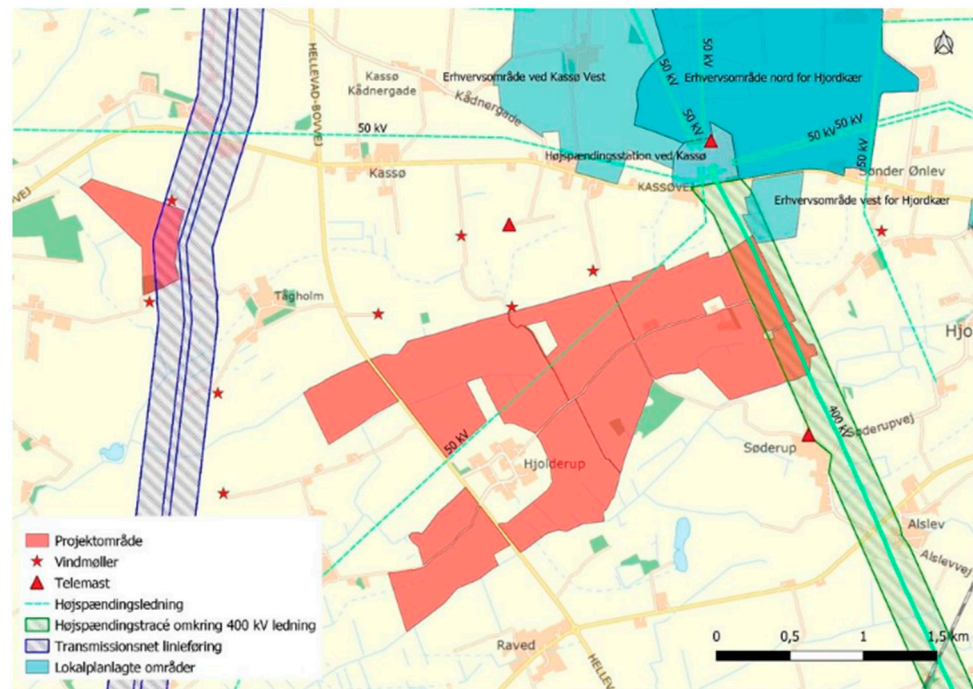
HELLEVAD-BOVVEJ

Kassø
Kådnergade

Kådnergade

Erhvervsområde ved Kassø Vest

Erhvervsområde nord for Hjordkær

50 kV

50 kV

50 kV

50 kV

50 kV

50 kV

Højspændingsstation ved Kassø

KASSØVEJ

Kassø

Sønder Ønlev

Erhvervsområde vest for Hjordkær

Tågholm

Hjo

50 kV

400 kV

Søderupvej

Søderup

Hjolderup

Alslev

Alslevvej

Raved

HELLEV

Projektområde
Vindmøller
Telemast
Højspændingsledning
Højspændingstracé omkring 400 kV ledning
Transmissionsnet linieføring
Lokalplanlagte områder

0 0,5 1 1,5 km